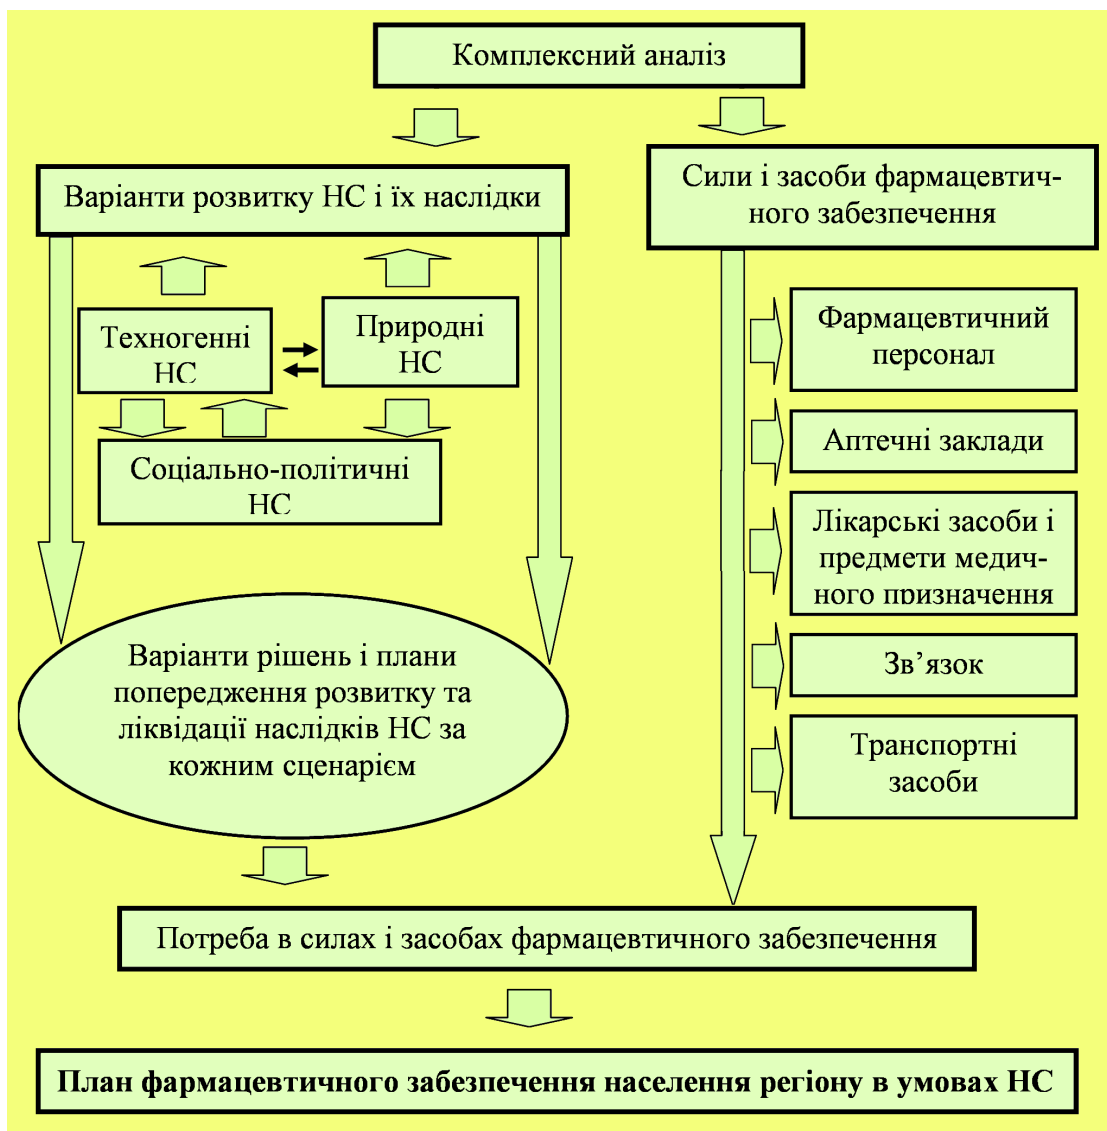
Комплексний аналіз

Варіанти розвитку НС і їх наслідки

Сили і засоби фармацевтичного забезпечення

Техногенні НС

Природні НС

Соціально-політичні НС

Фармацевтичний персонал

Аптечні заклади

Лікарські засоби і предмети медичного призначення

Зв’язок

Транспортні засоби

Варіанти рішень і плани попередження розвитку та ліквідації наслідків НС за кожним сценарієм

Потреба в силах і засобах фармацевтичного забезпечення

План фармацевтичного забезпечення населення регіону в умовах НС